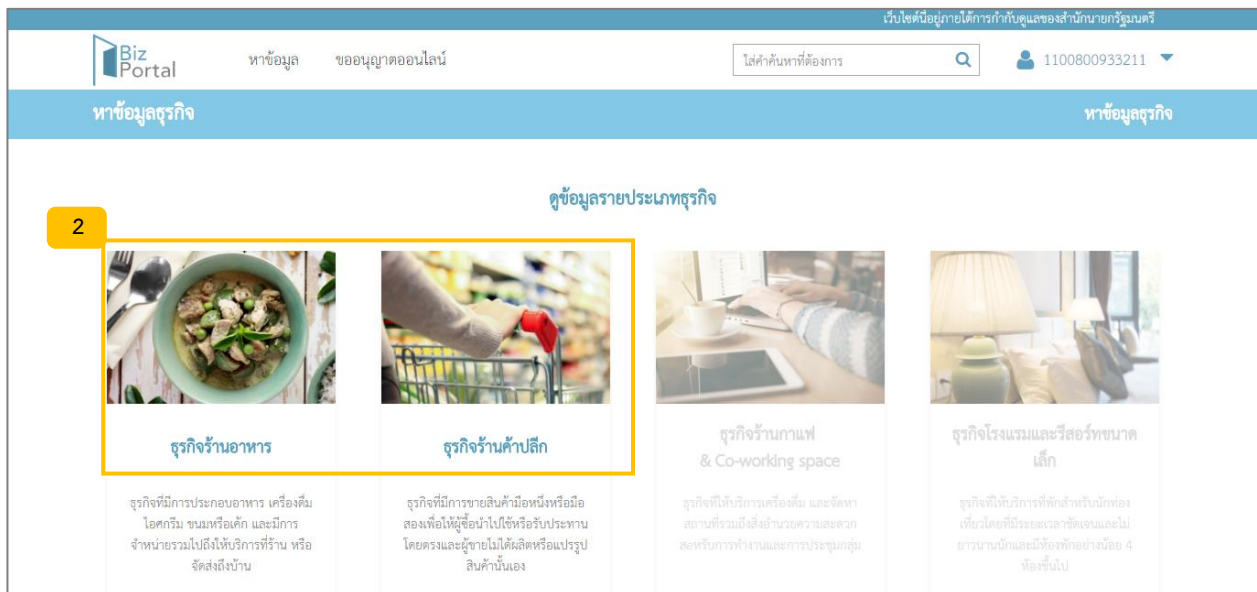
เว็บไซต์นี้อยู่ภายใต้การกำกับดูแลของสำนักนายกรัฐมนตรี

Biz Portal

หาข้อมูล

ขออนุญาตออนไลน์

ใส่คำค้นหาที่ต้องการ

1100800933211

หาข้อมูลธุรกิจ

หาข้อมูลธุรกิจ

ดูข้อมูลรายประเภทธุรกิจ

2

ธุรกิจร้านอาหาร

ธุรกิจที่มีการประกอบอาหาร เครื่องดื่ม ไอศกรีม ขนมหรือเค้ก และมีการจำหน่ายรวมไปถึงให้บริการที่ร้าน หรือจัดส่งถึงบ้าน

ธุรกิจร้านค้าปลีก

ธุรกิจที่มีการขายสินค้ามือหนึ่งหรือมือสองเพื่อให้ผู้ซื้อนำไปใช้หรือรับประทานโดยตรงและผู้ขายไม่ได้ผลิตหรือแปรรูปสินค้านั้นเอง

ธุรกิจร้านกาแฟ & Co-working space

ธุรกิจที่ให้บริการเครื่องดื่ม และจัดหาสถานที่รวมถึงสิ่งอำนวยความสะดวกสำหรับการทำงานและการประชุมกลุ่ม

ธุรกิจโรงแรมและรีสอร์ทขนาดเล็ก

ธุรกิจที่ให้บริการที่พักสำหรับนักท่องเที่ยวโดยที่มีระยะเวลาชัดเจนและไม่ยาวนานนักและมีห้องพักอย่างน้อย 4 ห้องขึ้นไป